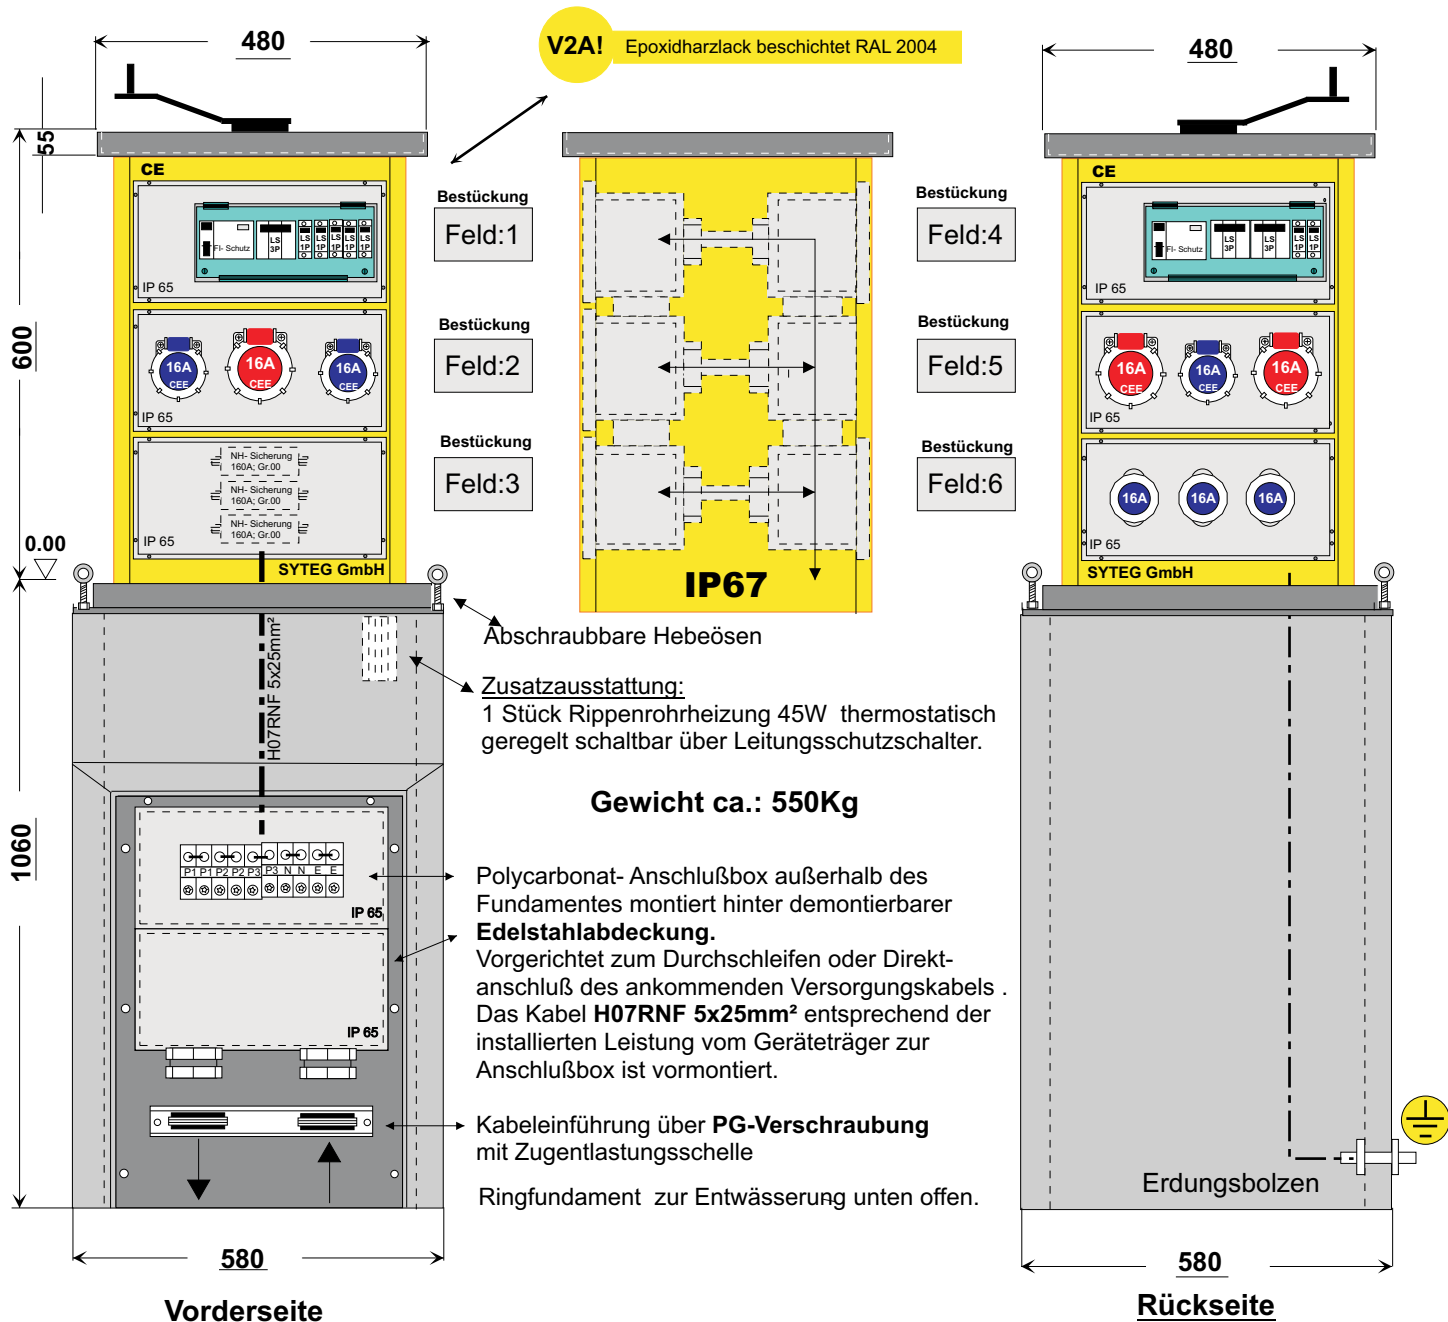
480

V2A! Epoxidharzlack beschichtet RAL 2004

480

55

CE

FI- Schutz LS 3P LS 1P LS 1P LS 1P LS 1P

IP 65

16A CEE 16A CEE 16A CEE

IP 65

NH- Sicherung 160A; Gr.00
NH- Sicherung 160A; Gr.00
NH- Sicherung 160A; Gr.00

IP 65

SYTEG GmbH

600

0.00

Bestückung
Feld:1

Bestückung
Feld:2

Bestückung
Feld:3

IP67

Bestückung
Feld:4

Bestückung
Feld:5

Bestückung
Feld:6

CE

FI- Schutz LS 3P LS 3P LS 1P LS 1P

IP 65

16A CEE 16A CEE 16A CEE

IP 65

16A 16A 16A

IP 65

SYTEG GmbH

Abschraubbare Hebeösen

H07RNF 5x25mm²

Zusatzausstattung:
1 Stück Rippenrohrheizung 45W thermostatisch geregelt schaltbar über Leitungsschutzschalter.

Gewicht ca.: 550Kg

1060

P1 P1 P2 P2 P3 P3 N N E E

IP 65

IP 65

Polycarbonat- Anschlußbox außerhalb des Fundamentes montiert hinter demontierbarer **Edelstahlabdeckung.**
Vorgerichtet zum Durchschleifen oder Direktanschluß des ankommenden Versorgungskabels . Das Kabel **H07RNF 5x25mm²** entsprechend der installierten Leistung vom Geräteträger zur Anschlußbox ist vormontiert.

Kabeleinführung über **PG-Verschraubung** mit Zugentlastungsschelle

Ringfundament zur Entwässerung unten offen.

Erdungsbolzen

580

Vorderseite

580

Rückseite